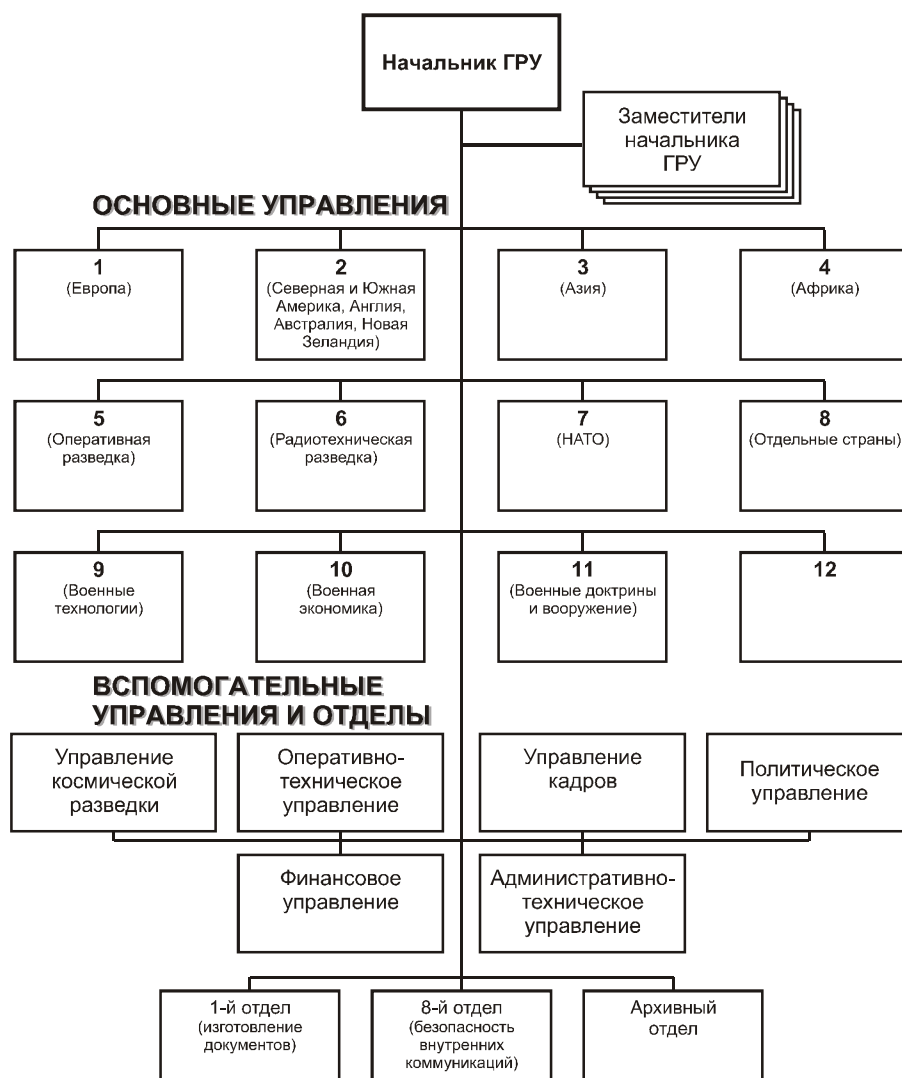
Начальник ГРУ

Заместители начальника ГРУ

ОСНОВНЫЕ УПРАВЛЕНИЯ

1
(Европа)

2
(Северная и Южная Америка, Англия, Австралия, Новая Зеландия)

3
(Азия)

4
(Африка)

5
(Оперативная разведка)

6
(Радиотехническая разведка)

7
(НАТО)

8
(Отдельные страны)

9
(Военные технологии)

10
(Военная экономика)

11
(Военные доктрины и вооружение)

12

ВСПОМОГАТЕЛЬНЫЕ УПРАВЛЕНИЯ И ОТДЕЛЫ

Управление космической разведки

Оперативно-техническое управление

Управление кадров

Политическое управление

Финансовое управление

Административно-техническое управление

1-й отдел
(изготовление документов)

8-й отдел
(безопасность внутренних коммуникаций)

Архивный отдел